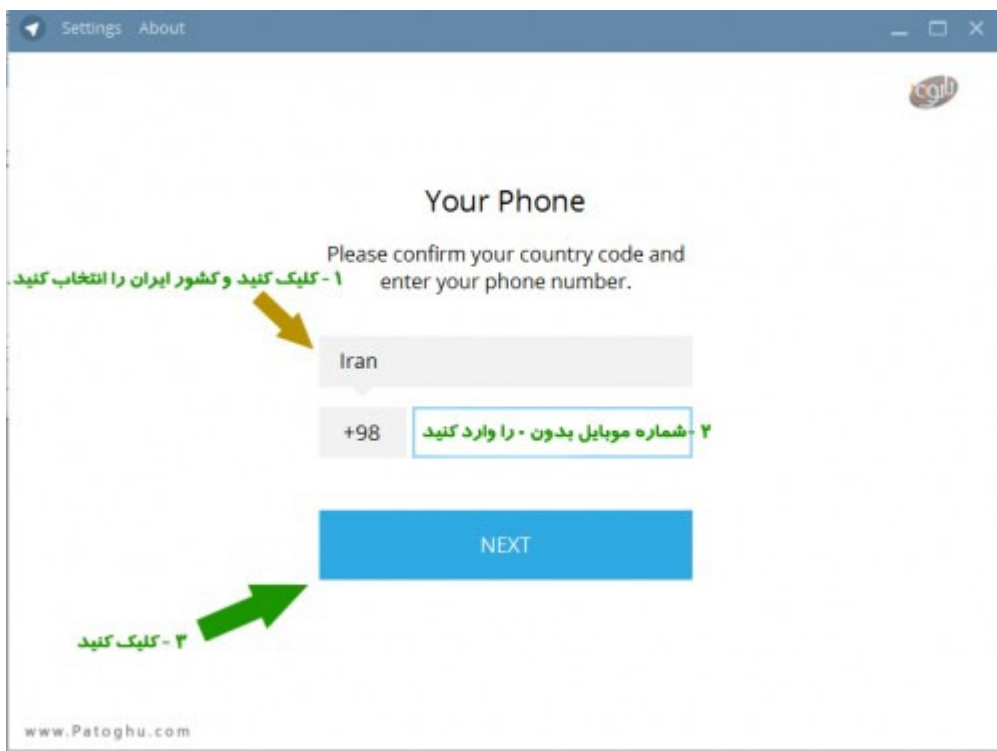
Settings About

پاتوق

Your Phone

Please confirm your country code and enter your phone number.

۱ - کلیک کنید و کشور ایران را انتخاب کنید.

Iran

+98

۲ - شماره موبایل بدون ۰ را وارد کنید

NEXT

۳ - کلیک کنید

www.Patoghu.com